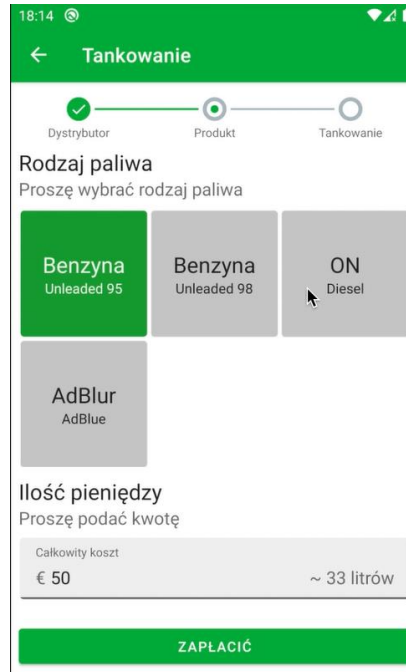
18:14

Tankowanie

Dystrybutor
Produkt
Tankowanie

Rodzaj paliwa
Proszę wybrać rodzaj paliwa

Benzyna
Unleaded 95

Benzyna
Unleaded 98

ON
Diesel

AdBlur
AdBlue

Ilość pieniędzy
Proszę podać kwotę

Całkowity koszt
€ 50
~ 33 litrów

ZAPŁACIĆ